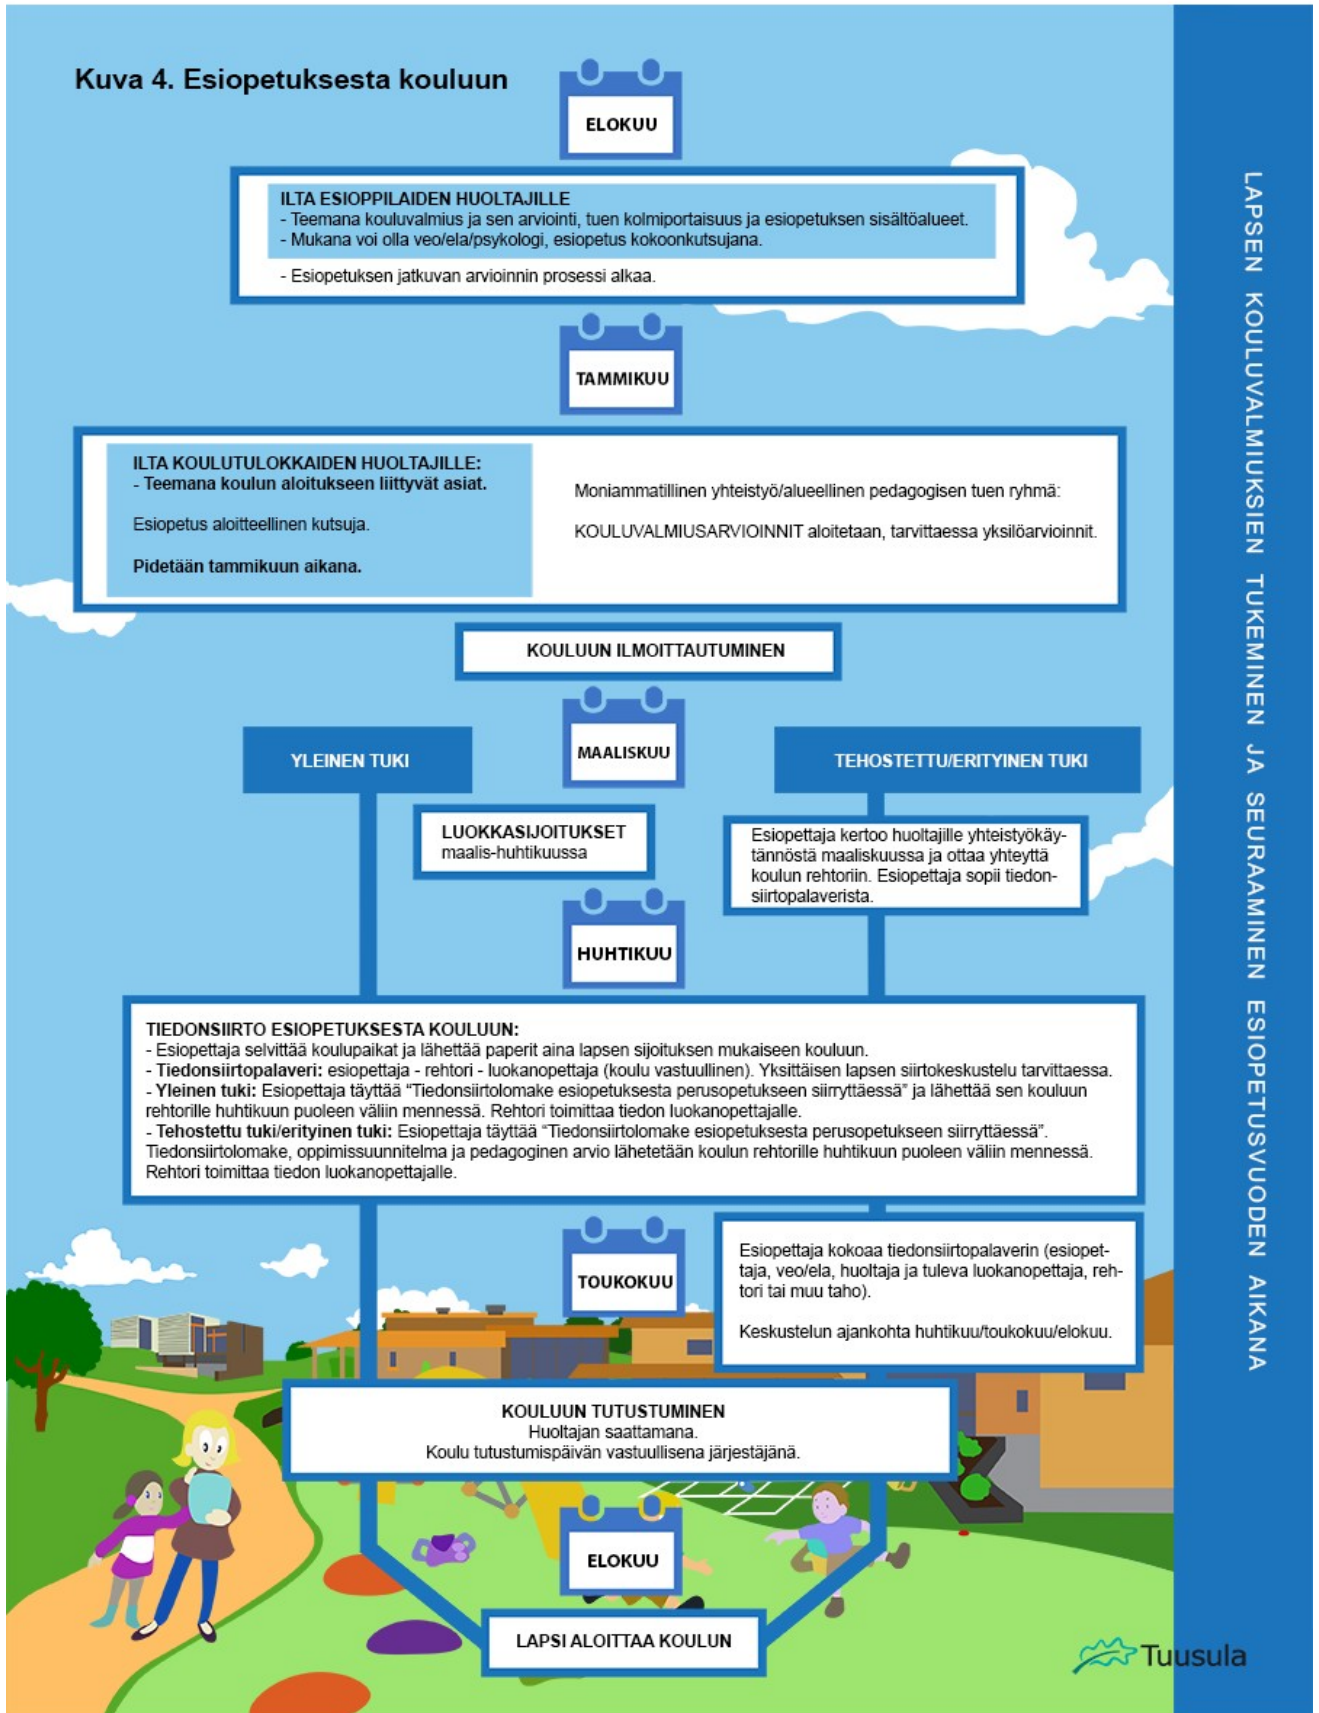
Kuva 4. Esiopetuksesta kouluun

ELOKUU

ILTA ESIOPPILAIDEN HUOLTAJILLE
- Teemana kouluvalmius ja sen arviointi, tuen kolmiportaisuus ja esiopetuksen sisältöalueet.
- Mukana voi olla veo/ela/psykologi, esiopetus kokoonkutsujana.

- Esiopetuksen jatkuvan arvioinnin prosessi alkaa.

TAMMIKUU

ILTA KOULUTULOKKAIDEN HUOLTAJILLE:
- Teemana koulun aloitukseen liittyvät asiat.

Esiopetus aloitteellinen kutsuja.

Pidetään tammikuun aikana.

Moniammatillinen yhteistyö/alueellinen pedagogisen tuen ryhmä:

KOULUVALMIUSARVIOINNIT aloitetaan, tarvittaessa yksilöarvioinnit.

KOULUUN ILMOITTAUTUMINEN

YLEINEN TUKI

MAALISKUU

TEHOSTETTU/ERITYINEN TUKI

LUOKKASIJOITUKSET
maalis-huhtikuussa

Esiopettaja kertoo huoltajille yhteistyökäytännöstä maaliskuussa ja ottaa yhteyttä koulun rehtoriin. Esiopettaja sopii tiedonsiirtopalaverista.

HUHTIKUU

TIEDONSIIRTO ESIOPETUKSESTA KOULUUN:
- Esiopettaja selvittää koulupaikat ja lähettää paperit aina lapsen sijoituksen mukaiseen kouluun.
- Tiedonsiirtopalaveri: esiopettaja - rehtori - luokanopettaja (koulu vastuullinen). Yksittäisen lapsen siirtokeskustelu tarvittaessa.
- Yleinen tuki: Esiopettaja täyttää "Tiedonsiirtolomake esiopetuksesta perusopetukseen siirryttäessä" ja lähettää sen kouluun rehtorille huhtikuun puoleen väliin mennessä. Rehtori toimittaa tiedon luokanopettajalle.
- Tehostettu tuki/erityinen tuki: Esiopettaja täyttää "Tiedonsiirtolomake esiopetuksesta perusopetukseen siirryttäessä". Tiedonsiirtolomake, oppimissuunnitelma ja pedagoginen arvio lähetetään koulun rehtorille huhtikuun puoleen väliin mennessä. Rehtori toimittaa tiedon luokanopettajalle.

TOUKOKUU

Esiopettaja kokoaa tiedonsiirtopalaverin (esiopettaja, veo/ela, huoltaja ja tuleva luokanopettaja, rehtori tai muu taho).

Keskustelun ajankohta huhtikuu/toukokuu/elokuu.

KOULUUN TUTUSTUMINEN
Huoltajan saattamana.
Koulu tutustumispäivän vastuullisena järjestäjänä.

ELOKUU

LAPSI ALOITTAA KOULUN

LAPSEN KOULUVALMIUKSIEN TUKEMINEN JA SEURAAMINEN ESIOPETUSVUODEN AIKANA

Tuusula